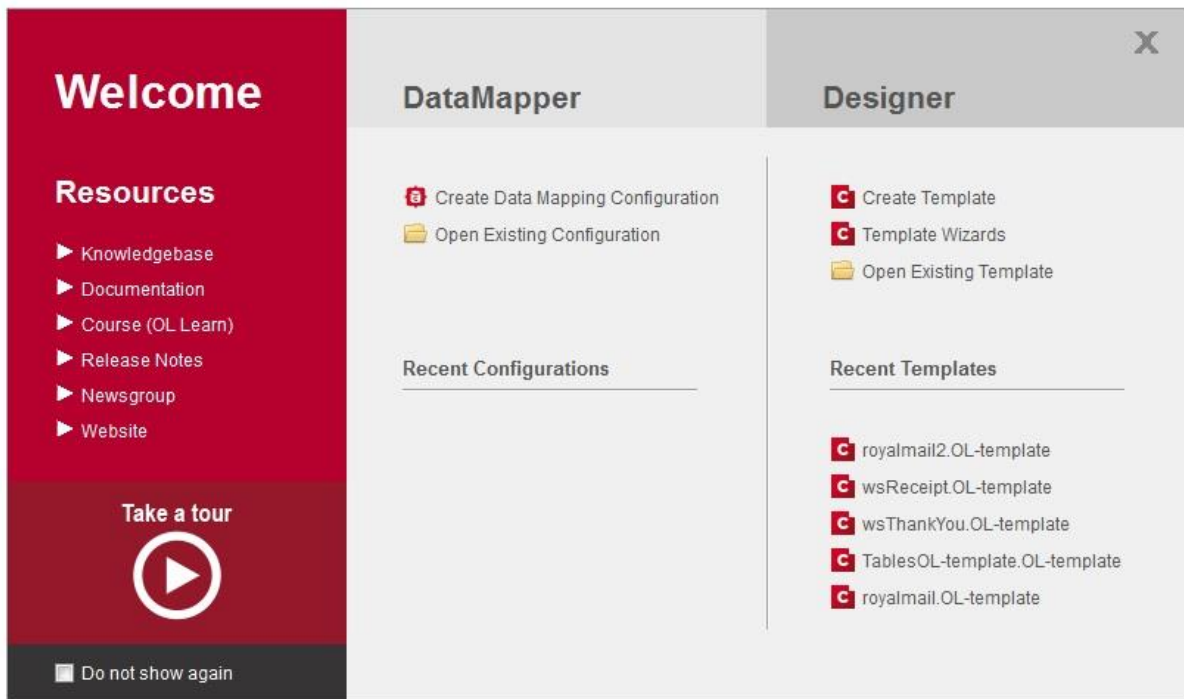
Welcome

Resources

Knowledgebase
Documentation
Course (OL Learn)
Release Notes
Newsgroup
Website

Take a tour

Do not show again

DataMapper

Create Data Mapping Configuration
Open Existing Configuration

Recent Configurations

Designer

X

Create Template
Template Wizards
Open Existing Template

Recent Templates

royalmail2.OL-template
wsReceipt.OL-template
wsThankYou.OL-template
TablesOL-template.OL-template
royalmail.OL-template